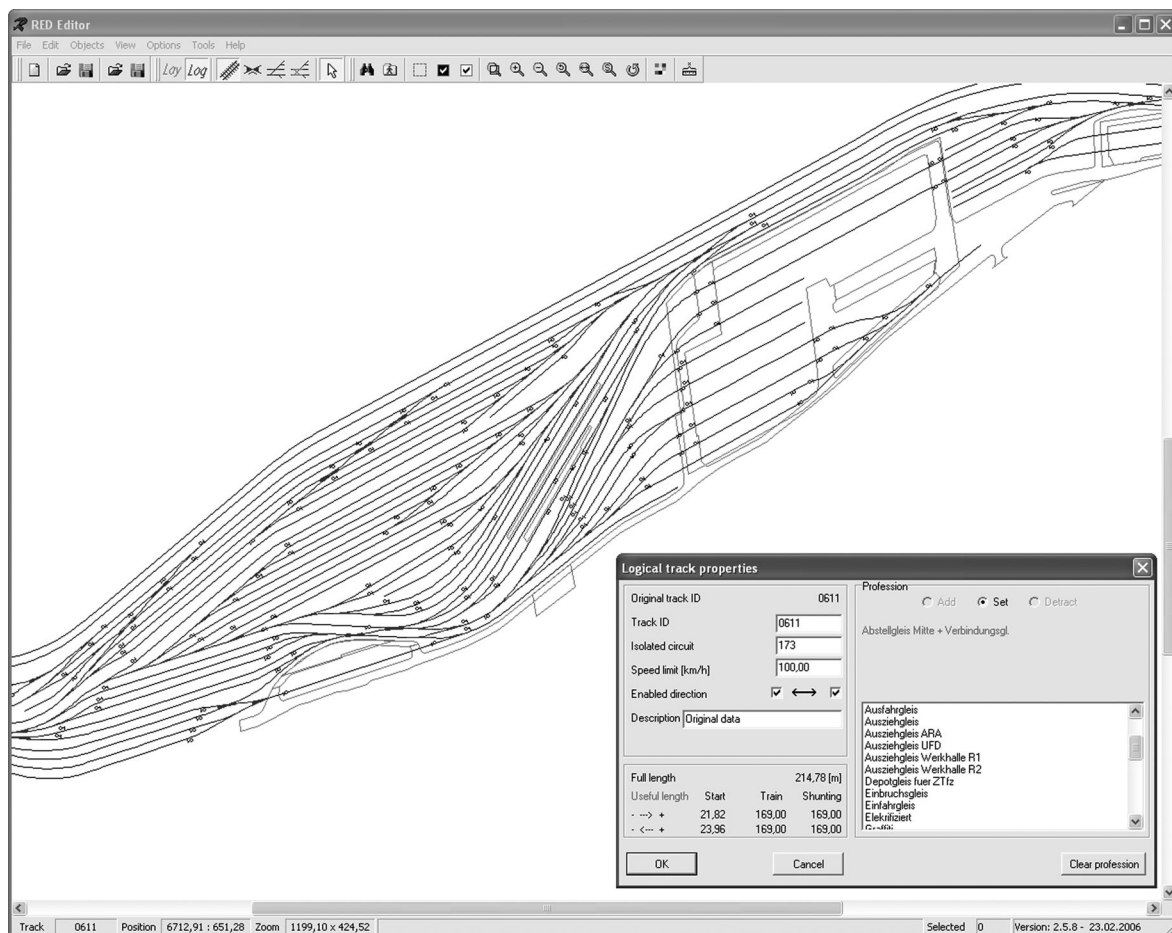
RED Editor

File Edit Objects View Options Tools Help

Loy Log

Logical track properties

Original track ID 0611

Track ID 0611

Isolated circuit 173

Speed limit [km/h] 100,00

Enabled direction ⟷

Description Original data

Full length 214,78 [m]

| Useful length | Start | Train | Shunting |
|---|---|---|---|
| - ---> + | 21,82 | 169,00 | 169,00 |
| - <--- + | 23,96 | 169,00 | 169,00 |

Profession

Add Set Detract

Abstellgleis Mitte + Verbindungsgl.

Ausfahrgleis
Ausziehgleis
Ausziehgleis ARA
Ausziehgleis UFD
Ausziehgleis Werkhalle R1
Ausziehgleis Werkhalle R2
Depotgleis fuer ZTfz
Einbruchsgleis
Einfahrgleis
Elekrifiziert
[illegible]

OK

Cancel

Clear profession

Track 0611 Position 6712,91 : 651,28 Zoom 1199,10 x 424,52 Selected 0 Version: 2.5.8 - 23.02.2006